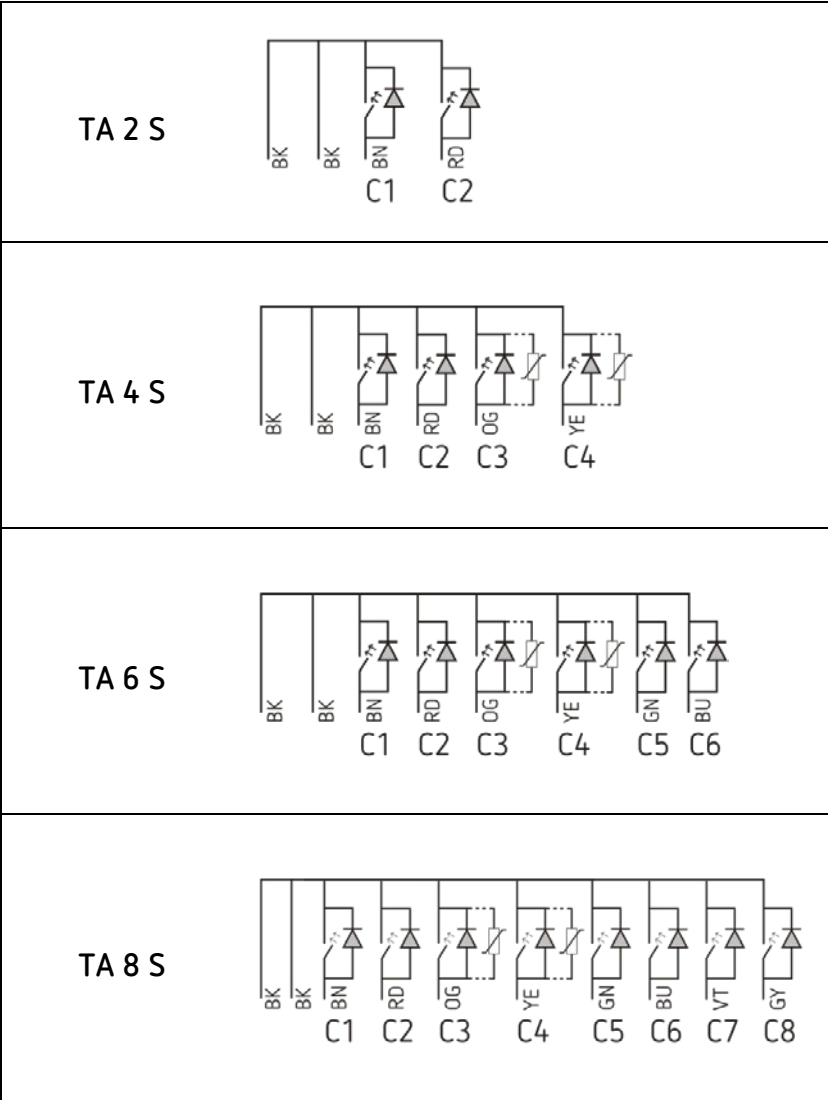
| | |
|---|---|
| TA 2 S | BK BK BN RD C1 C2 |
| TA 4 S | BK BK BN RD OG YE C1 C2 C3 C4 |
| TA 6 S | BK BK BN RD OG YE GN BU C1 C2 C3 C4 C5 C6 |
| TA 8 S | BK BK BN RD OG YE GN BU VT GY C1 C2 C3 C4 C5 C6 C7 C8 |